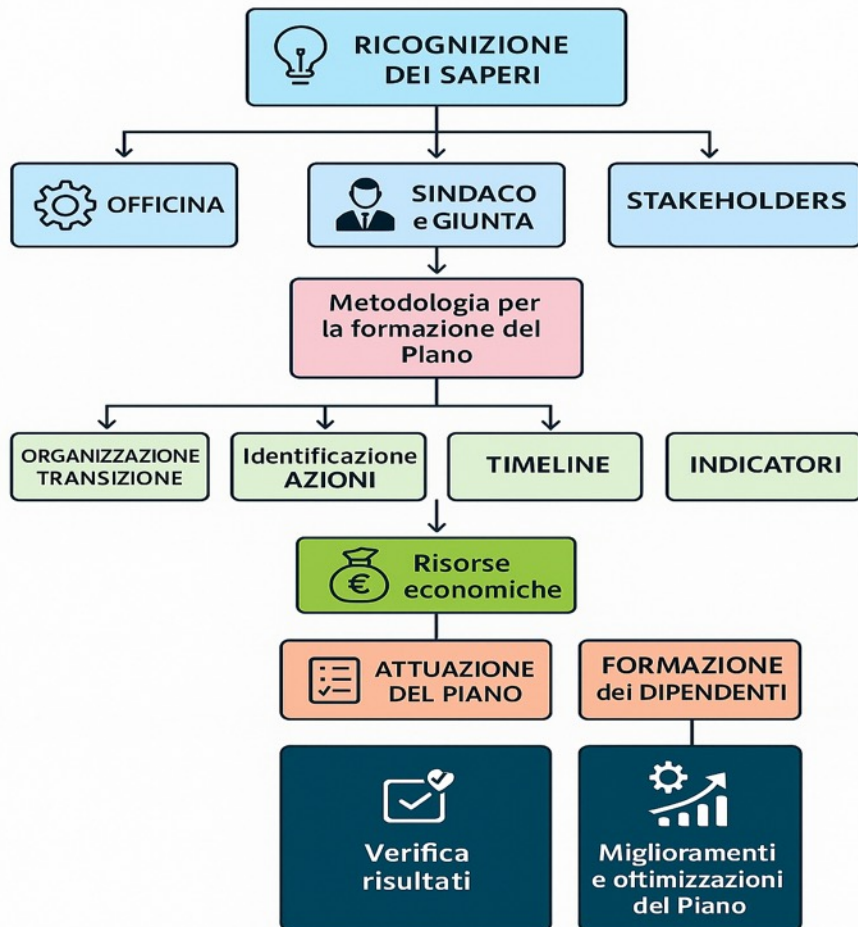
RICOGNIZIONE DEI SAPERI

OFFICINA

SINDACO e GIUNTA

STAKEHOLDERS

Metodologia per la formazione del Piano

ORGANIZZAZIONE TRANSIZIONE

Identificazione AZIONI

TIMELINE

INDICATORI

Risorse economiche

ATTUAZIONE DEL PIANO

FORMAZIONE dei DIPENDENTI

Verifica risultati

Miglioramenti e ottimizzazioni del Piano